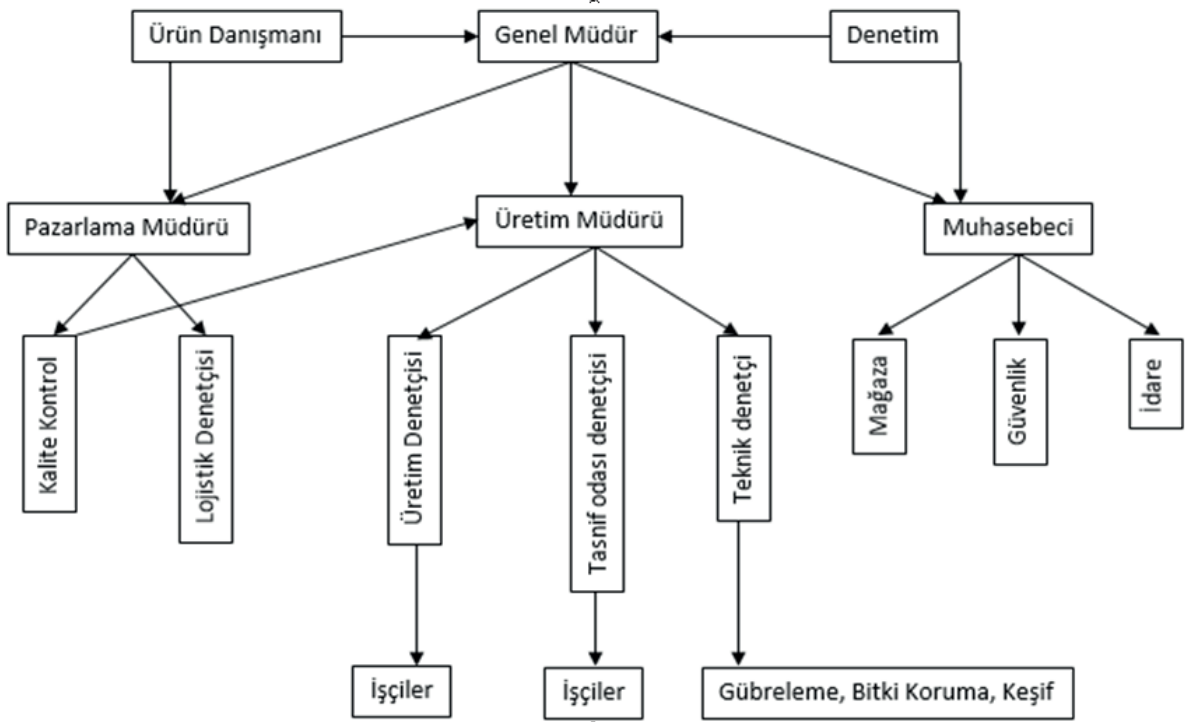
Ürün Danışmanı

Genel Müdür

Denetim

Pazarlama Müdürü

Üretim Müdürü

Muhasebeci

Kalite Kontrol

Lojistik Denetçisi

Üretim Denetçisi

Tasnif odası denetçisi

Teknik denetçi

Mağaza

Güvenlik

İdare

İşçiler

İşçiler

Gübreleme, Bitki Koruma, Keşif